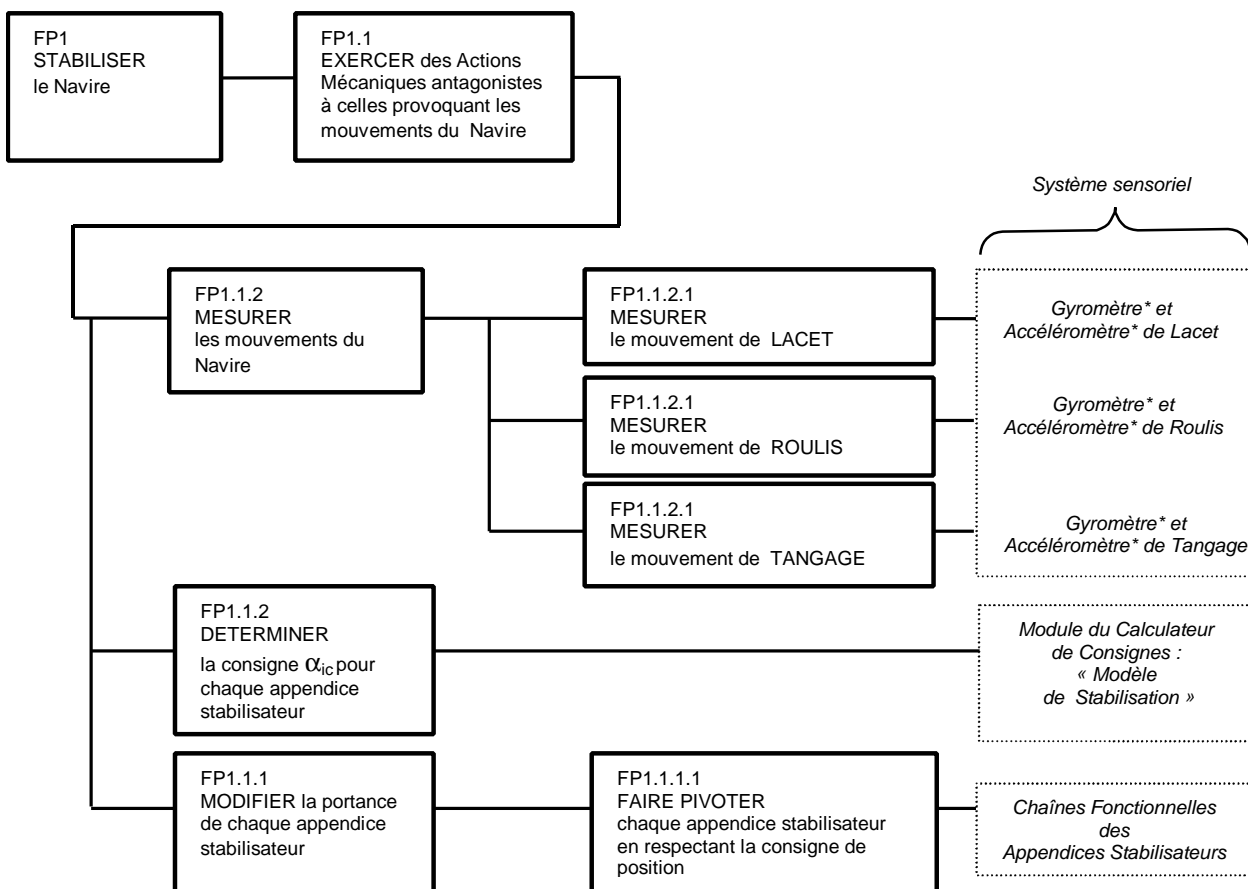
FP1
STABILISER
le Navire

FP1.1
EXERCER des Actions Mécaniques antagonistes à celles provoquant les mouvements du Navire

Système sensoriel

FP1.1.2
MESURER
les mouvements du Navire

FP1.1.2.1
MESURER
le mouvement de LACET

Gyromètre* et Accéléromètre* de Lacet

FP1.1.2.1
MESURER
le mouvement de ROULIS

Gyromètre* et Accéléromètre* de Roulis

FP1.1.2.1
MESURER
le mouvement de TANGAGE

Gyromètre* et Accéléromètre* de Tangage

FP1.1.2
DETERMINER
la consigne $\alpha_{ic}$ pour chaque appendice stabilisateur

Module du Calculateur de Consignes : « Modèle de Stabilisation »

FP1.1.1
MODIFIER la portance de chaque appendice stabilisateur

FP1.1.1.1
FAIRE PIVOTER
chaque appendice stabilisateur en respectant la consigne de position

Chaînes Fonctionnelles des Appendices Stabilisateurs